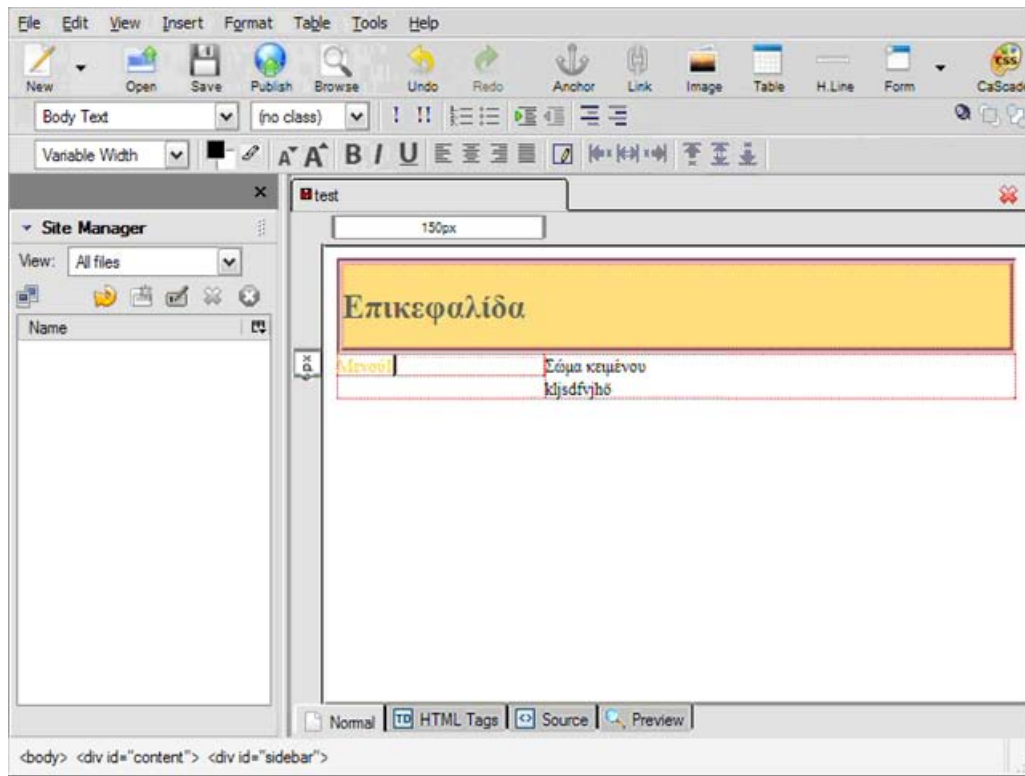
File Edit View Insert Format Table Tools Help

New Open Save Publish Browse Undo Redo Anchor Link Image Table H.Line Form CaScad

Body Text (no class)

Variable Width

×

Site Manager

View: All files

Name

test

150px

Επικεφαλίδα

Μενού

Σώμα κειμένου
kljsdfvjhö

Normal HTML Tags Source Preview

<body> <div id="content"> <div id="sidebar">